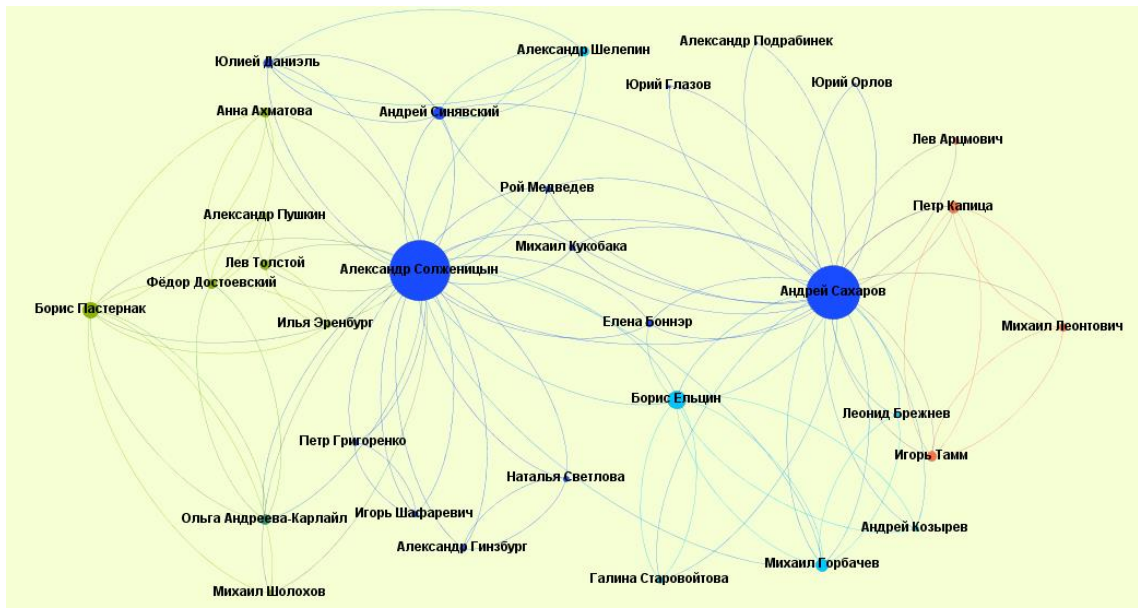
Юлией Даниэль
Александр Шелепин
Александр Подрабинек
Юрий Глазов
Юрий Орлов
Анна Ахматова
Андрей Синявский
Лев Арцимович
Рой Медведев
Петр Капица
Александр Пушкин
Михаил Кукобака
Лев Толстой
Александр Солженицын
Фёдор Достоевский
Андрей Сахаров
Борис Пастернак
Елена Боннэр
Илья Эренбург
Михаил Леонтович
Борис Ельцин
Леонид Брежнев
Петр Григоренко
Игорь Тамм
Наталья Светлова
Игорь Шафаревич
Ольга Андреева-Карлайл
Андрей Козырев
Александр Гинзбург
Михаил Горбачев
Галина Старовойтова
Михаил Шолохов